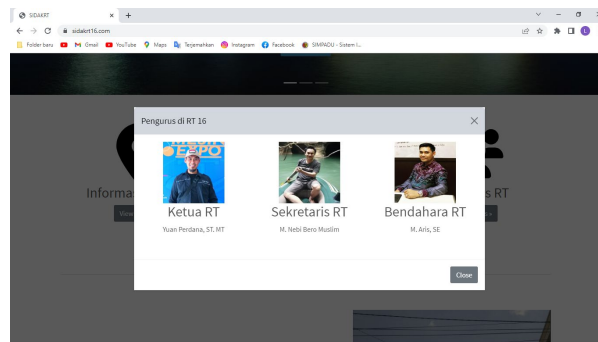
SIDAKRT
sidakrt16.com
Folder baru Gmail YouTube Maps Terjemahkan Instagram Facebook SIMPADU - Sistem I...

Pengurus di RT 16

Ketua RT
Yuan Perdana, ST, MT

Sekretaris RT
M. Nebi Bero Muslim

Bendahara RT
M. Aris, SE

Close

Informa
s RT